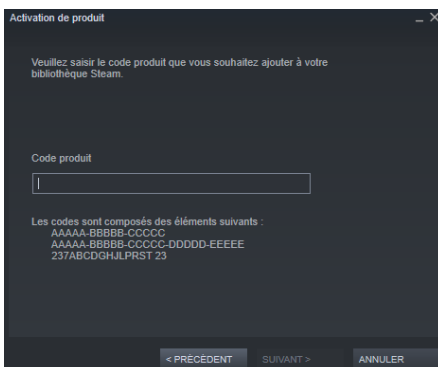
Activation de produit

_ ×

Veuillez saisir le code produit que vous souhaitez ajouter à votre bibliothèque Steam.

Code produit

Les codes sont composés des éléments suivants :
AAAAA-BBBBB-CCCCC
AAAAA-BBBBB-CCCCC-DDDDD-EEEEE
237ABCDGHJLPRST 23

< PRÉCÉDENT

SUIVANT >

ANNULER